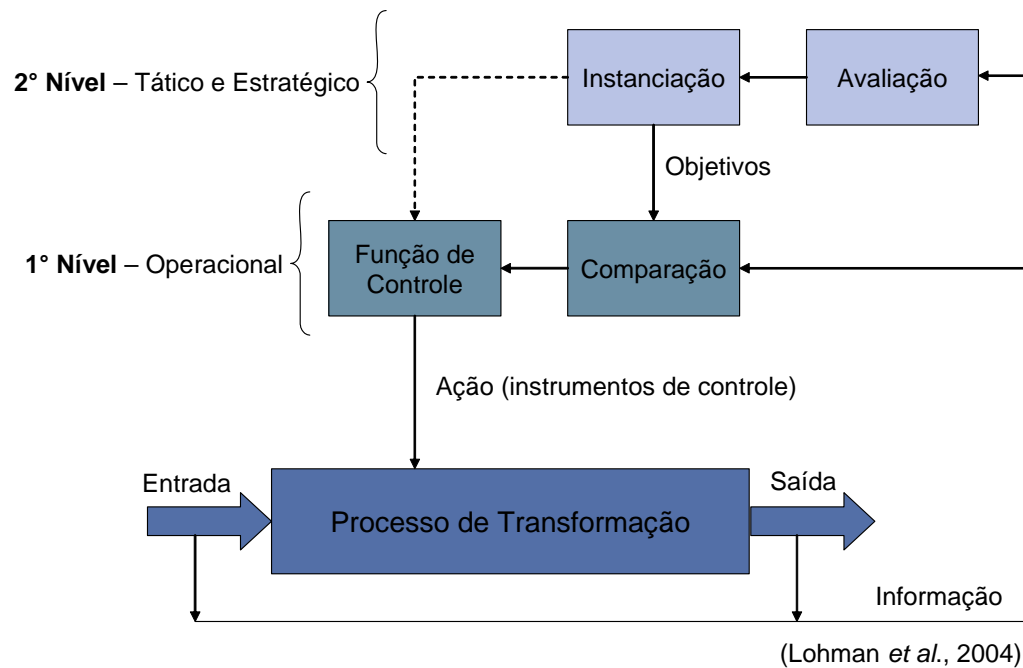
2° Nível – Tático e Estratégico

Instanciação

Avaliação

Objetivos

1° Nível – Operacional

Função de Controle

Comparação

Ação (instrumentos de controle)

Entrada

Processo de Transformação

Saída

Informação

(Lohman *et al.*, 2004)